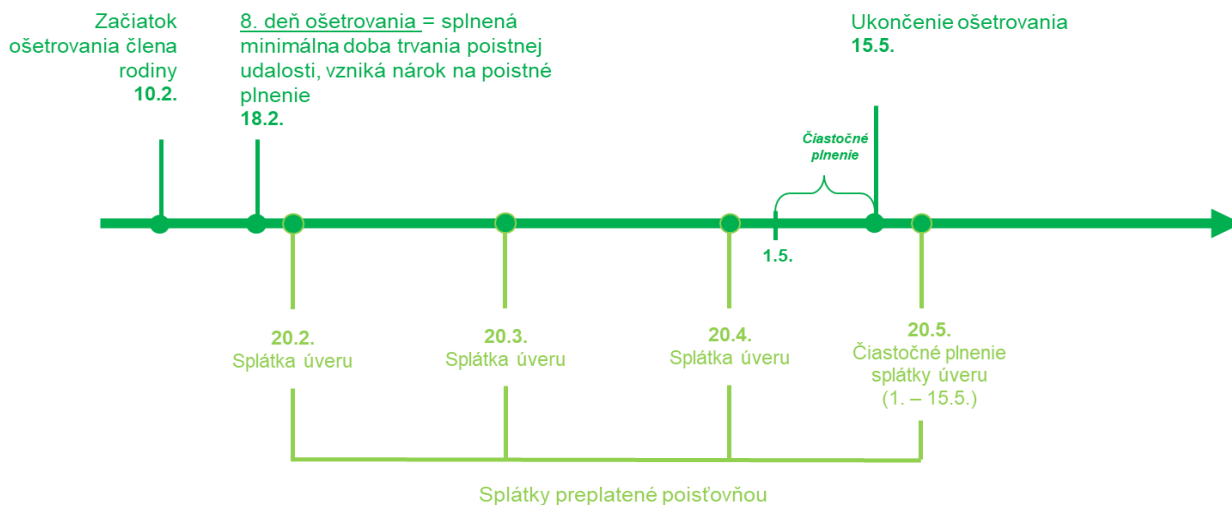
Začiatok ošetrovania člena rodiny
10.2.

8. deň ošetrovania = splnená minimálna doba trvania poistnej udalosti, vzniká nárok na poistné plnenie
18.2.

Ukončenie ošetrovania
15.5.

Čiastočné plnenie

1.5.

20.2.
Splátka úveru

20.3.
Splátka úveru

20.4.
Splátka úveru

20.5.
Čiastočné plnenie splátky úveru
(1. – 15.5.)

Splátky preplatené poisťovňou